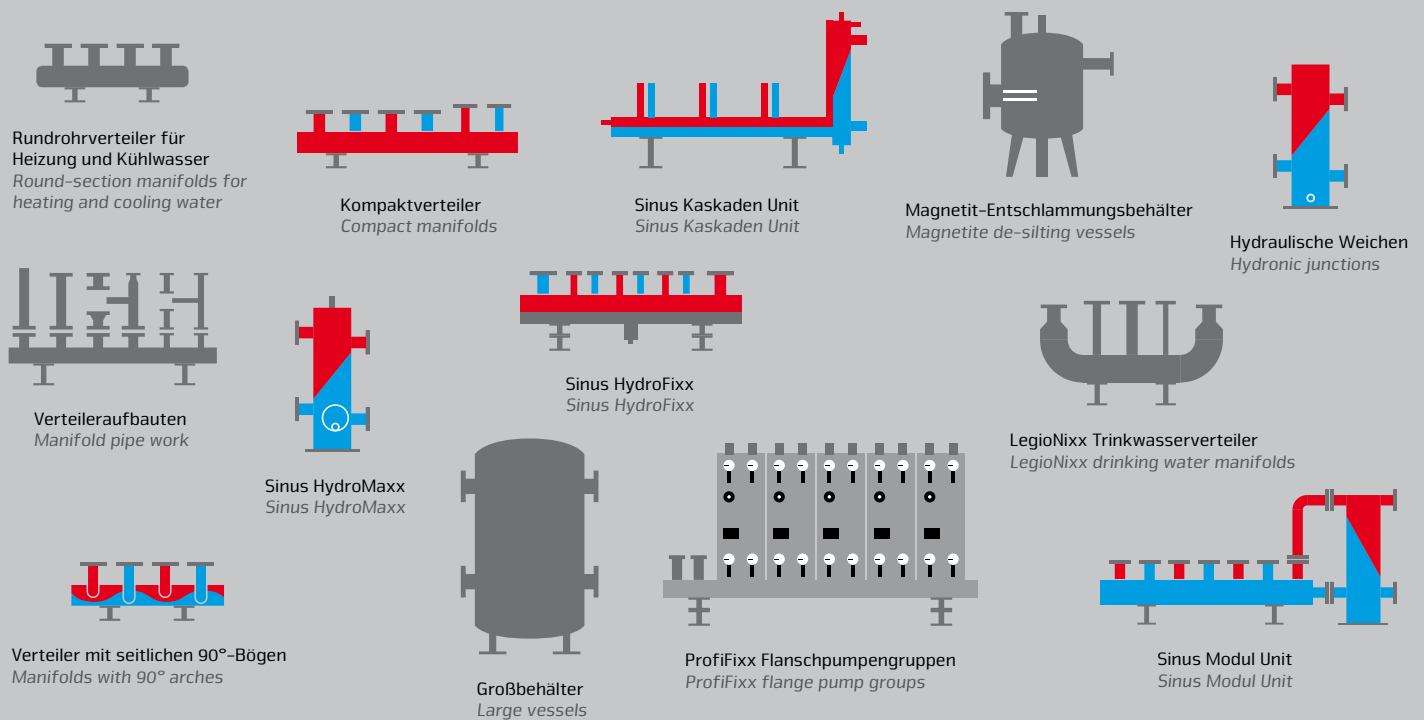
Rundrohrverteiler für Heizung und Kühlwasser
Round-section manifolds for heating and cooling water

Kompaktverteiler
Compact manifolds

Sinus Kaskaden Unit
Sinus Kaskaden Unit

Magnetit-Entschlammungsbehälter
Magnetite de-silting vessels

Hydraulische Weichen
Hydronic junctions

Verteileraufbauten
Manifold pipe work

Sinus HydroMaxx
Sinus HydroMaxx

Sinus HydroFixx
Sinus HydroFixx

LegioNixx Trinkwasserverteiler
LegioNixx drinking water manifolds

Verteiler mit seitlichen 90°-Bögen
Manifolds with 90° arches

Großbehälter
Large vessels

ProfiFixx Flanschpumpengruppen
ProfiFixx flange pump groups

Sinus Modul Unit
Sinus Modul Unit